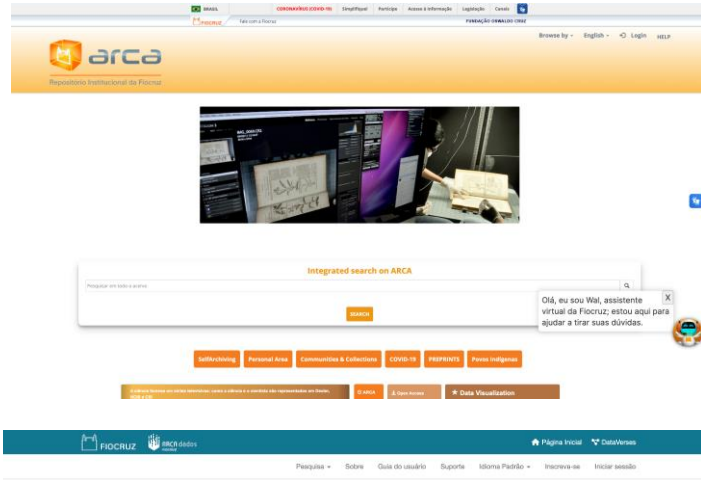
BRASIL CORONAVÍRUS (COVID-19) Simplifique! Participe Acesso à informação Legislação Canais

FIOCRUZ Fale com a Fiocruz FUNDAÇÃO OSWALDO CRUZ

arca

Repositório Institucional da Fiocruz

Browse by English Login HELP

Integrated search on ARCA

Pesquisar em todo o acervo

SEARCH

Olá, eu sou Wal, assistente virtual da Fiocruz; estou aqui para ajudar a tirar suas dúvidas.

X

SelfArchiving Personal Area Communities & Collections COVID-19 PREPRINTS Povos Indígenas

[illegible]

ARCA Open Access Data Visualization

FIOCRUZ ARCA dados

Página Inicial DataVerses

Pesquisa Sobre Guia do usuário Suporte Idioma Padrão Inscreva-se Iniciar sessão